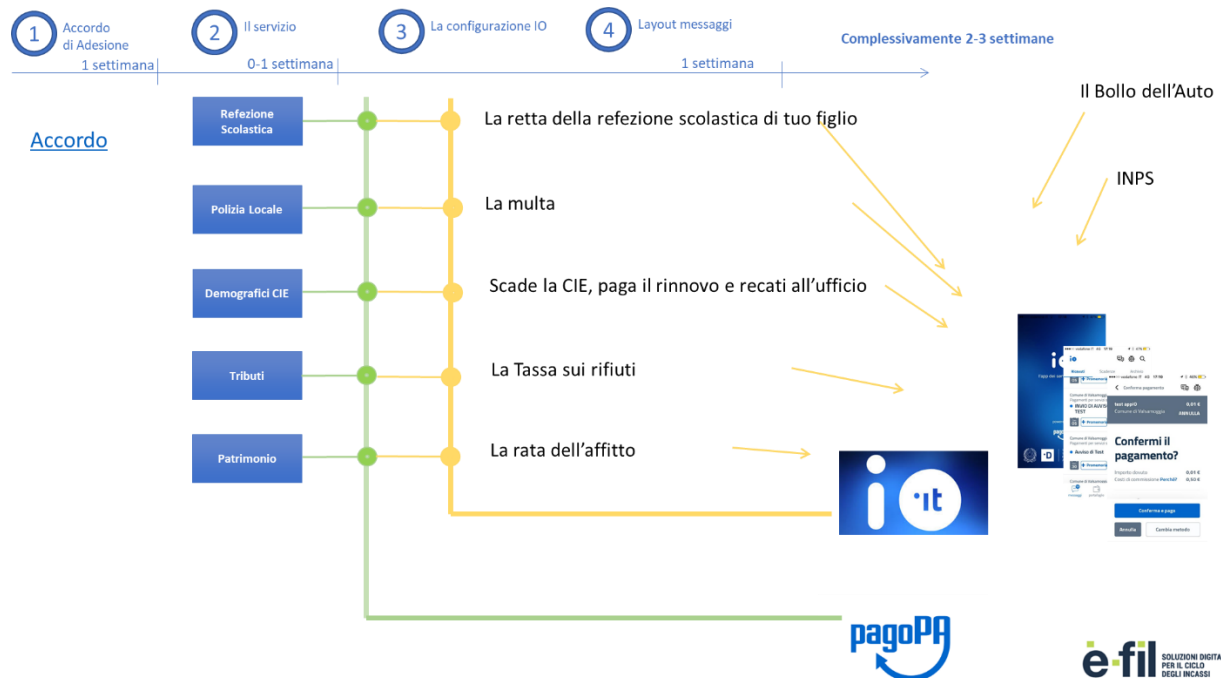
1 Accordo di Adesione
2 Il servizio
3 La configurazione IO
4 Layout messaggi
Complessivamente 2-3 settimane

1 settimana
0-1 settimana
1 settimana

Accordo

Refezione Scolastica
Polizia Locale
Demografici CIE
Tributi
Patrimonio

La retta della refezione scolastica di tuo figlio
La multa
Scade la CIE, paga il rinnovo e recati all'ufficio
La Tassa sui rifiuti
La rata dell'affitto

Il Bollo dell'Auto
INPS

io
Confermi il pagamento?
Conferma e paga
Annulla
Cambia metodo

io.it

pagoPA

e-fil SOLUZIONI DIGITA PER IL CICLO DEGLI INCASSI